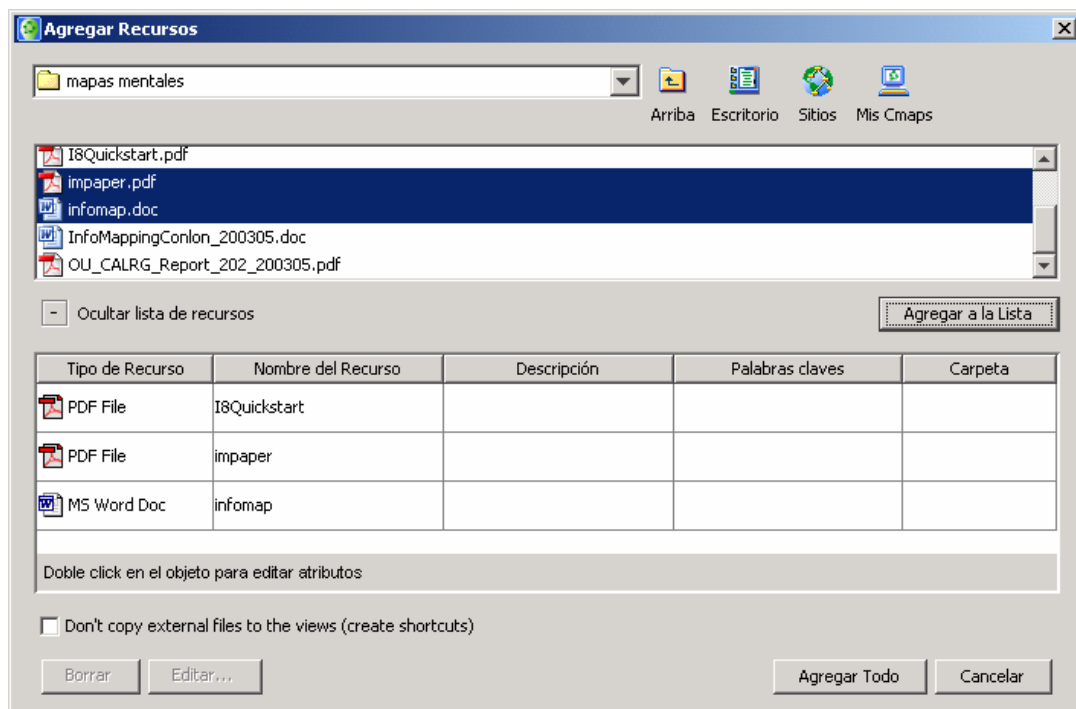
Agregar Recursos

mapas mentales

Arriba Escritorio Sitios Mis Cmaps

I8Quickstart.pdf
impaper.pdf
infomap.doc
InfoMappingConlon_200305.doc
OU_CALRG_Report_202_200305.pdf

- Ocultar lista de recursos

Agregar a la Lista

| Tipo de Recurso | Nombre del Recurso | Descripción | Palabras claves | Carpeta |
|---|---|---|---|---|
| PDF File | I8Quickstart | | | |
| PDF File | impaper | | | |
| MS Word Doc | infomap | | | |

Doble click en el objeto para editar atributos

Don't copy external files to the views (create shortcuts)

Borrar Editar... Agregar Todo Cancelar